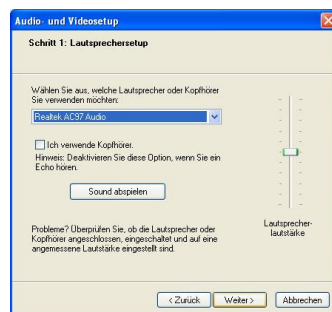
Audio- und Videosetup

Schritt 1: Lautsprechersetup

Wählen Sie aus, welche Lautsprecher oder Kopfhörer Sie verwenden möchten:

Realtek AC97 Audio

Ich verwende Kopfhörer.

Hinweis: Deaktivieren Sie diese Option, wenn Sie ein Echo hören.

Sound abspielen

Lautsprecherlautstärke

Probleme? Überprüfen Sie, ob die Lautsprecher oder Kopfhörer angeschlossen, eingeschaltet und auf eine angemessene Lautstärke eingestellt sind.

< Zurück | Weiter > | Abbrechen